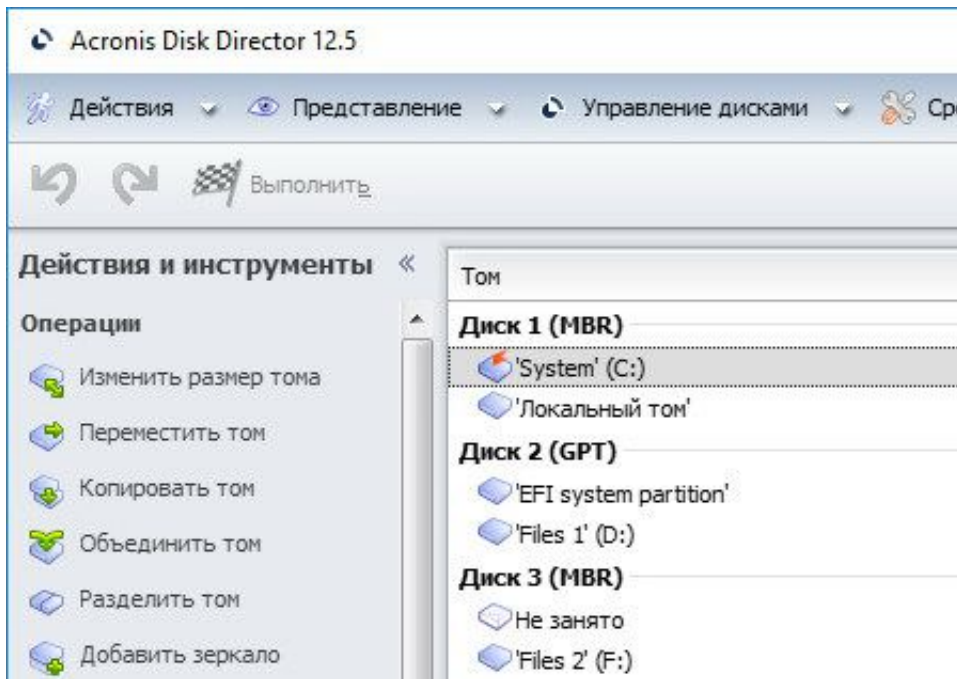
Acronis Disk Director 12.5

Действия Представление Управление дисками Ср

Выполнить

Действия и инструменты «

Операции

Изменить размер тома

Переместить том

Копировать том

Объединить том

Разделить том

Добавить зеркало

Том

Диск 1 (MBR)

'System' (C:)

'Локальный том'

Диск 2 (GPT)

'EFI system partition'

'Files 1' (D:)

Диск 3 (MBR)

Не занято

'Files 2' (F:)